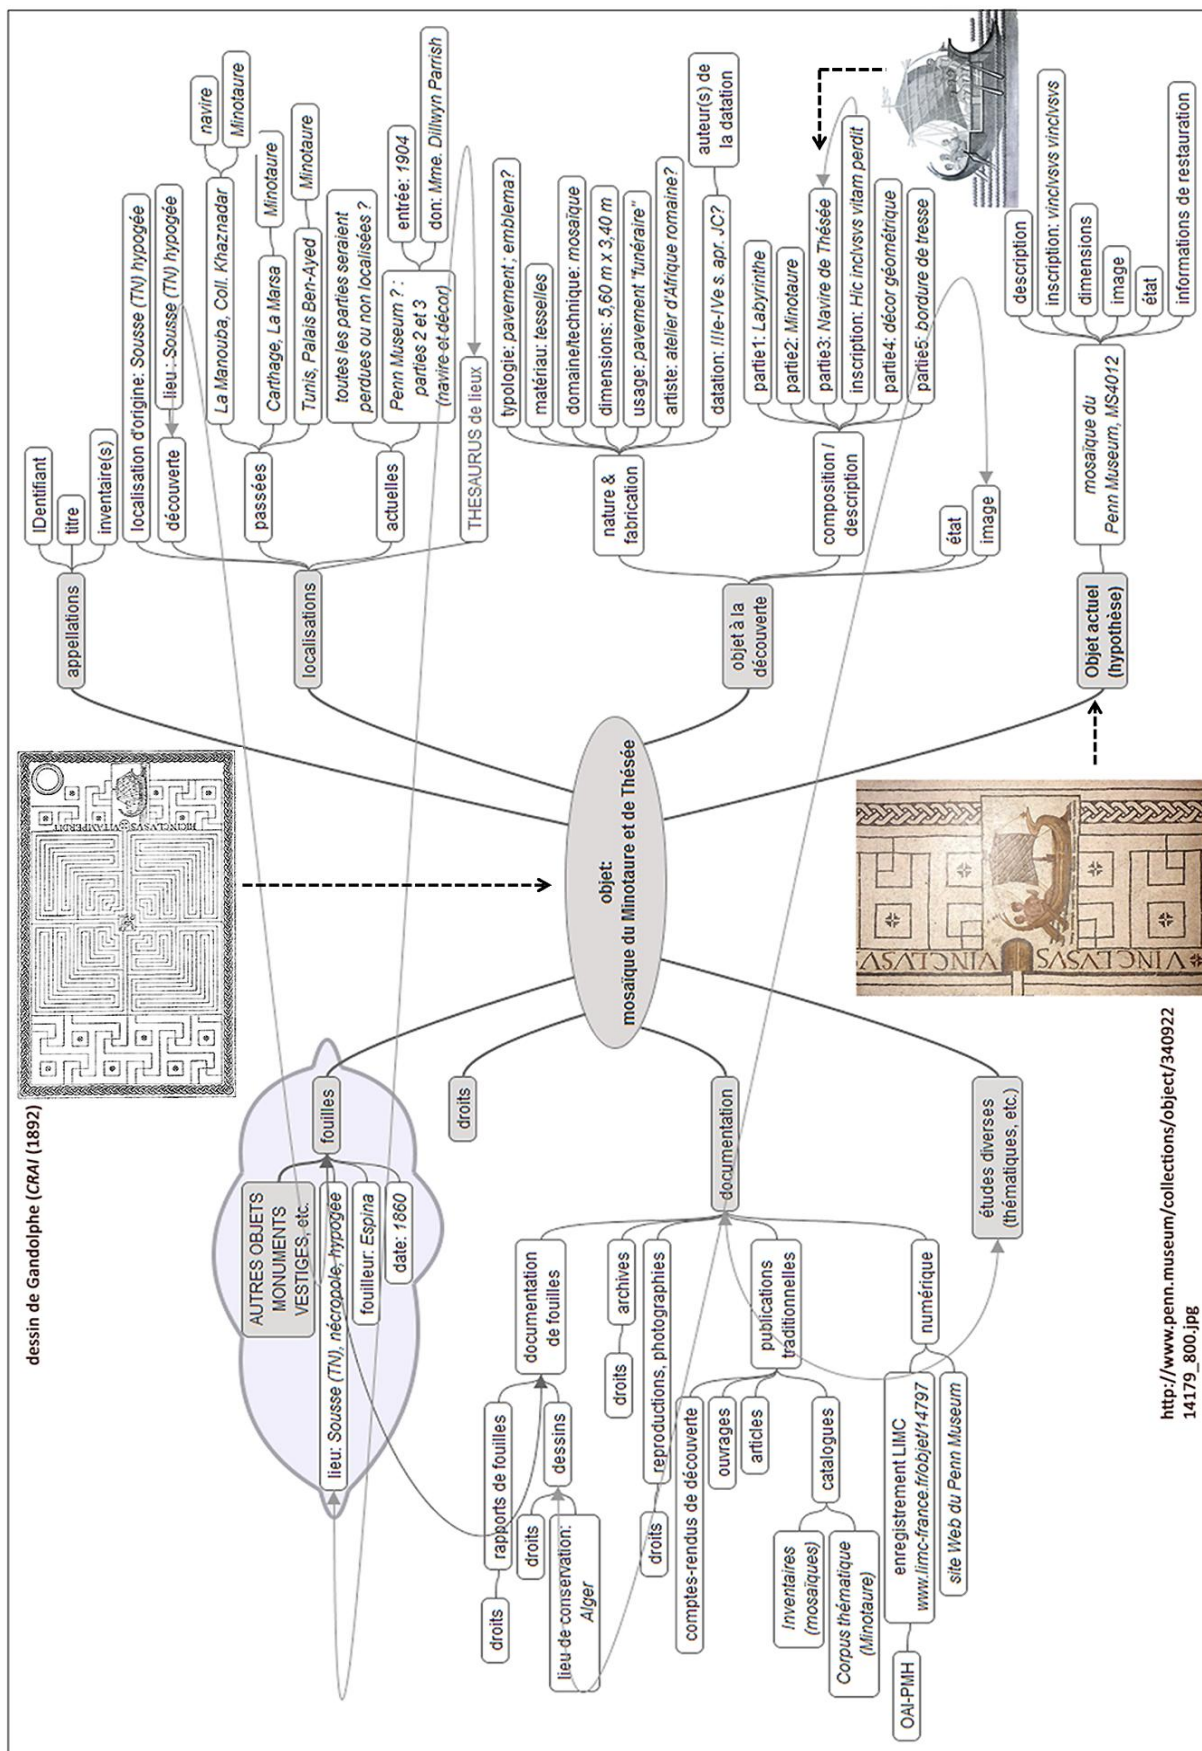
dessin de Gandolphe (*CRAI*) (1892)

objet:
mosaïque du Minotaure et de Thésée

appellations
IDentifiant
titre
inventaire(s)

localisations
localisation d'origine: *Sousse (TN) hypogée*
découverte
lieu: *Sousse (TN) hypogée*
passées
*La Manouba, Coll. Khaznadar*
navire
Minotaure
*Carthage, La Marsa*
Minotaure
*Tunis, Palais Ben-Ayed*
Minotaure
actuelles
*toutes les parties seraient perdues ou non localisées ?*
*Penn Museum ? : parties 2 et 3 (navire et décor)*
entrée: *1904*
don: *Mme. Dillwyn Parrish*
THESAURUS de lieux

objet à la découverte
nature & fabrication
typologie: *pavement ; emblema?*
matériau: *tesselles*
domaine/technique: *mosaïque*
dimensions: *5,60 m x 3,40 m*
usage: *pavement "funéraire"*
artiste: *atelier d'Afrique romaine?*
datation: *IIe-IVe s. apr. JC?*
auteur(s) de la datation
composition / description
partie1: *Labyrinthe*
partie2: *Minotaure*
partie3: *Navire de Thésée*
inscription: *Hic inclvsvs vitam perdit*
partie4: *décor géométrique*
partie5: *bordure de tresse*
état
image

Objet actuel (hypothèse)
*mosaïque du Penn Museum, MS4012*
description
inscription: *vinclvsvs vinclvsvs*
dimensions
image
état
informations de restauration

fouilles
AUTRES OBJETS MONUMENTS VESTIGES, etc.
lieu: *Sousse (TN), nécropole, hypogée*
fouilleur: *Espina*
date: *1860*

droits

documentation
documentation de fouilles
rapports de fouilles
droits
droits
dessins
lieu de conservation: *Alger*
archives
droits
reproductions, photographies
droits
publications traditionnelles
comptes-rendus de découverte
ouvrages
articles
catalogues
*Inventaires (mosaïques)*
*Corpus thématique (Minotaure)*
numérique
enregistrement LIMC *www.limc-france.fr/objet/14797*
OAI-PMH
*site Web du Penn Museum*

études diverses (thématiques, etc.)

VINCLVSVS VINCLVSVS

http://www.penn.museum/collections/object/340922
14179_800.jpg